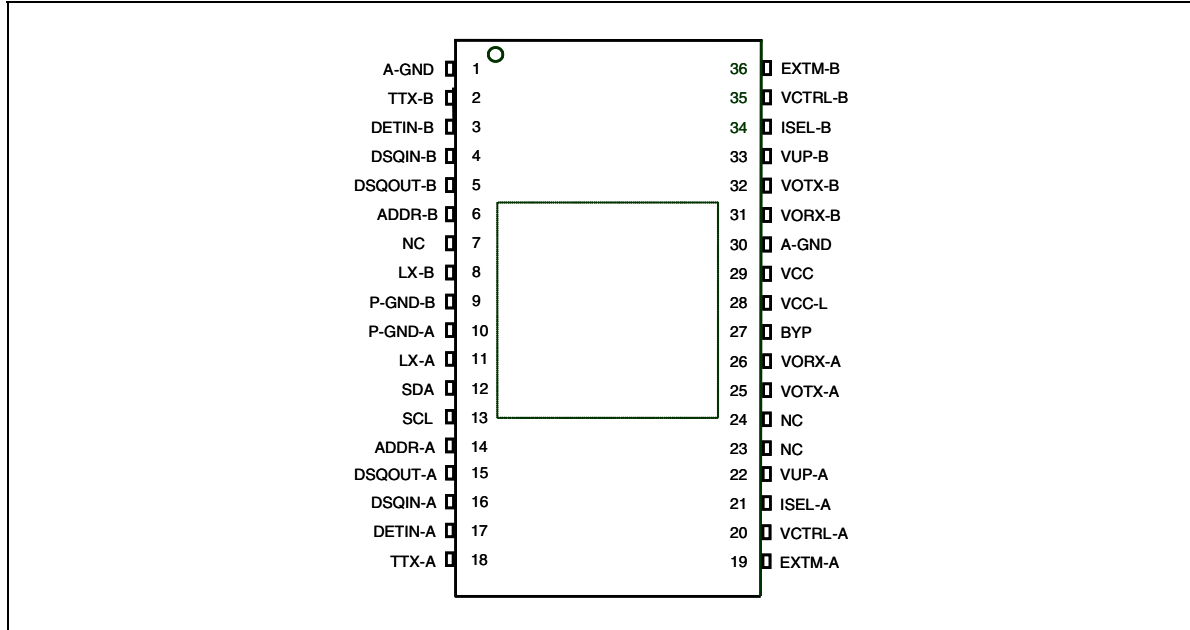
A-GND 1
TTX-B 2
DETIN-B 3
DSQIN-B 4
DSQOUT-B 5
ADDR-B 6
NC 7
LX-B 8
P-GND-B 9
P-GND-A 10
LX-A 11
SDA 12
SCL 13
ADDR-A 14
DSQOUT-A 15
DSQIN-A 16
DETIN-A 17
TTX-A 18

36 EXTM-B
35 VCTRL-B
34 ISEL-B
33 VUP-B
32 VOTX-B
31 VORX-B
30 A-GND
29 VCC
28 VCC-L
27 BYP
26 VORX-A
25 VOTX-A
24 NC
23 NC
22 VUP-A
21 ISEL-A
20 VCTRL-A
19 EXTM-A